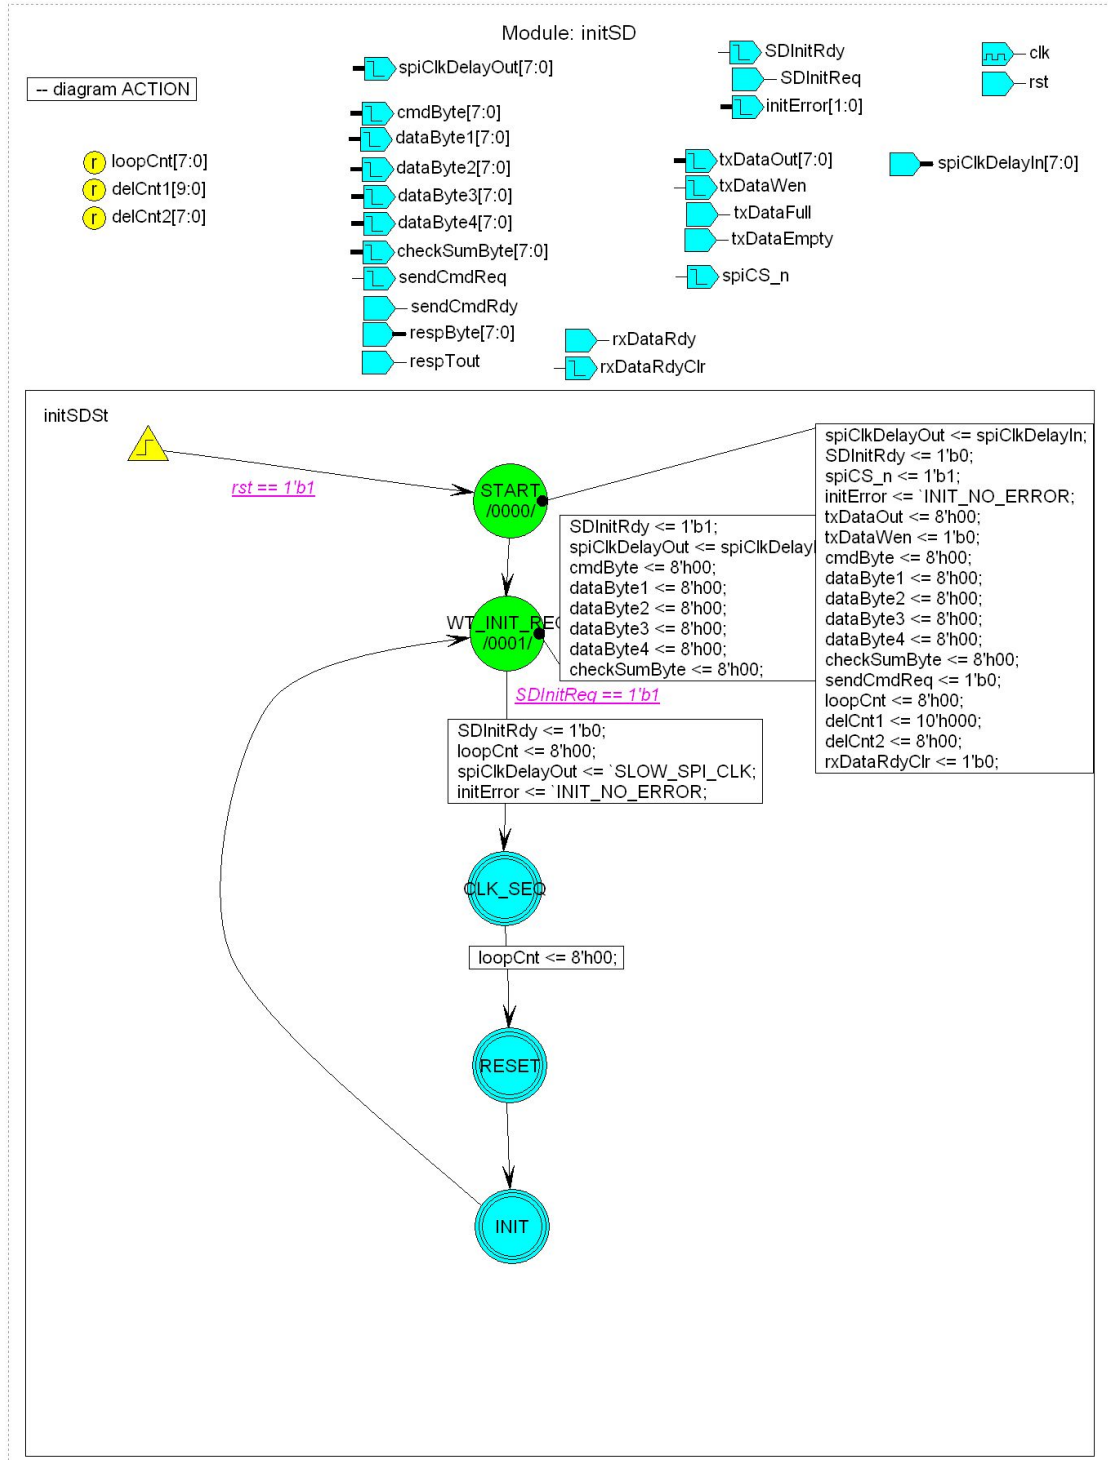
Module: initSD

-- diagram ACTION

r loopCnt[7:0]
r delCnt1[9:0]
r delCnt2[7:0]

spiClkDelayOut[7:0]
cmdByte[7:0]
dataByte1[7:0]
dataByte2[7:0]
dataByte3[7:0]
dataByte4[7:0]
checkSumByte[7:0]
sendCmdReq
sendCmdRdy
respByte[7:0]
respTout

SDInitRdy
SDInitReq
initError[1:0]

txDataOut[7:0]
txDataWen
txDataFull
txDataEmpty
spiCS_n

rxDataRdy
rxDataRdyClr

clk
rst

spiClkDelayIn[7:0]

initSDSt

rst == 1'b1

START /0000/

spiClkDelayOut <= spiClkDelayIn;
SDInitRdy <= 1'b0;
spiCS_n <= 1'b1;
initError <= `INIT_NO_ERROR;
txDataOut <= 8'h00;
txDataWen <= 1'b0;
cmdByte <= 8'h00;
dataByte1 <= 8'h00;
dataByte2 <= 8'h00;
dataByte3 <= 8'h00;
dataByte4 <= 8'h00;
checkSumByte <= 8'h00;
sendCmdReq <= 1'b0;
loopCnt <= 8'h00;
delCnt1 <= 10'h000;
delCnt2 <= 8'h00;
rxDataRdyClr <= 1'b0;

SDInitRdy <= 1'b1;
spiClkDelayOut <= spiClkDelay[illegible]
cmdByte <= 8'h00;
dataByte1 <= 8'h00;
dataByte2 <= 8'h00;
dataByte3 <= 8'h00;
dataByte4 <= 8'h00;
checkSumByte <= 8'h00;

WT_INIT_REQ /0001/

SDInitReq == 1'b1

SDInitRdy <= 1'b0;
loopCnt <= 8'h00;
spiClkDelayOut <= `SLOW_SPI_CLK;
initError <= `INIT_NO_ERROR;

CLK_SEQ

loopCnt <= 8'h00;

RESET

INIT